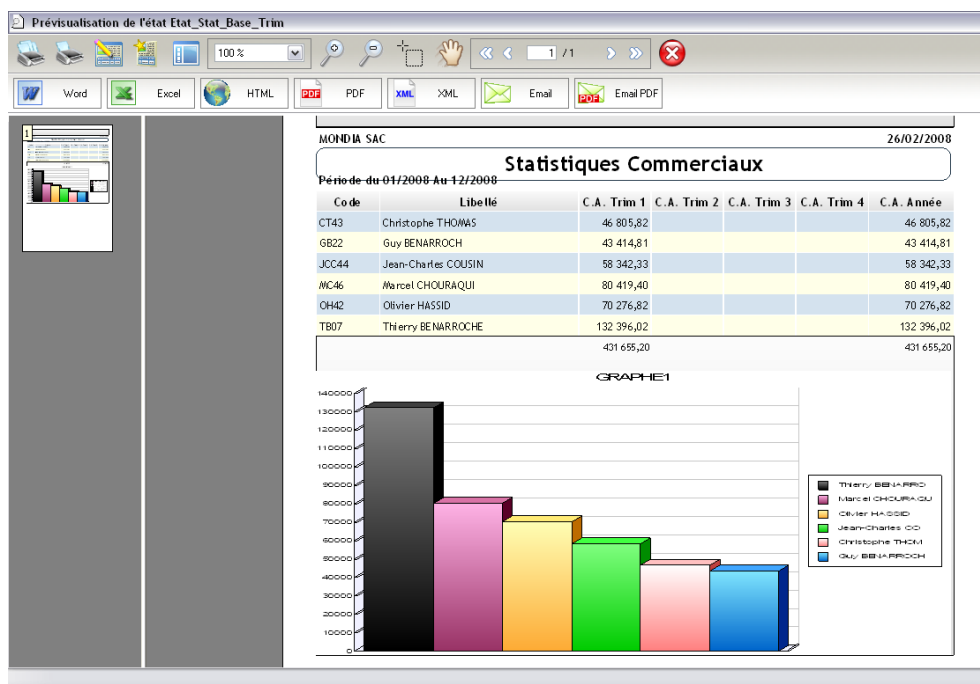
Prévisualisation de l'état Etat_Stat_Base_Trim

100 %

1 / 1

Word Excel HTML PDF XML Email Email PDF

1

MONDIA SAC 26/02/2008

Statistiques Commerciaux

Période du 01/2008 Au 12/2008

| Code | Libellé | C.A. Trim 1 | C.A. Trim 2 | C.A. Trim 3 | C.A. Trim 4 | C.A. Année |
|---|---|---|---|---|---|---|
| CT43 | Christophe THOMAS | 46 805,82 | | | | 46 805,82 |
| GB22 | Guy BENARROCH | 43 414,81 | | | | 43 414,81 |
| JCC44 | Jean-Charles COUSIN | 58 342,33 | | | | 58 342,33 |
| MC46 | Marcel CHOURAQUI | 80 419,40 | | | | 80 419,40 |
| OH42 | Olivier HASSID | 70 276,82 | | | | 70 276,82 |
| TB07 | Thierry BENARROCHE | 132 396,02 | | | | 132 396,02 |
| | | 431 655,20 | | | | 431 655,20 |

GRAPHE1

140000
130000
120000
110000
100000
90000
80000
70000
60000
50000
40000
30000
20000
10000
0

Thierry BENARRO
Marcel CHOURAQU
Olivier HASSID
Jean-Charles CO
Christophe THOM
Guy BENARROCH